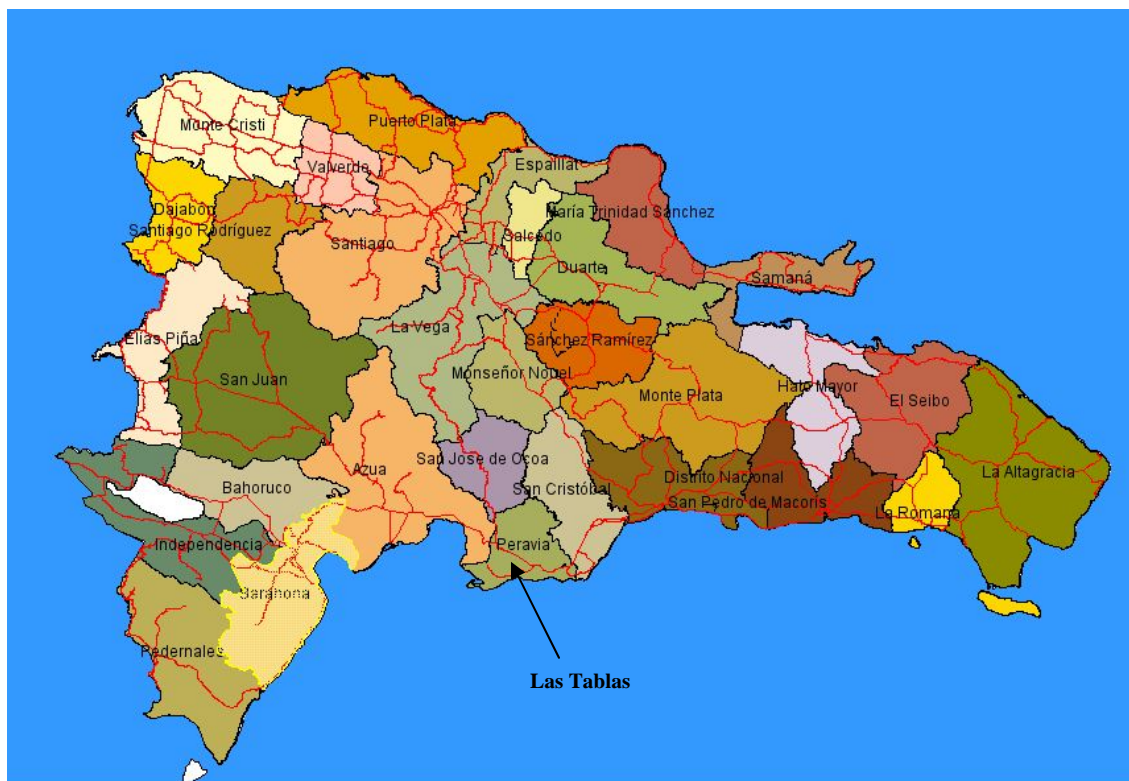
Monte Cristi
Puerto Plata
Valverde
Espaillat
Dajabón
Santiago Rodríguez
María Trinidad Sánchez
Salcedo
Santiago
Duarte
Samaná
La Vega
Elías Piña
Sánchez Ramírez
San Juan
Monseñor Nouel
Hato Mayor
Monte Plata
El Seibo
Azua
San Jose de Ocoa
La Altagracia
Distrito Nacional
Bahoruco
San Cristóbal
San Pedro de Macoris
La Romana
Independencia
Peravia
Barahona
Pedernales
Las Tablas